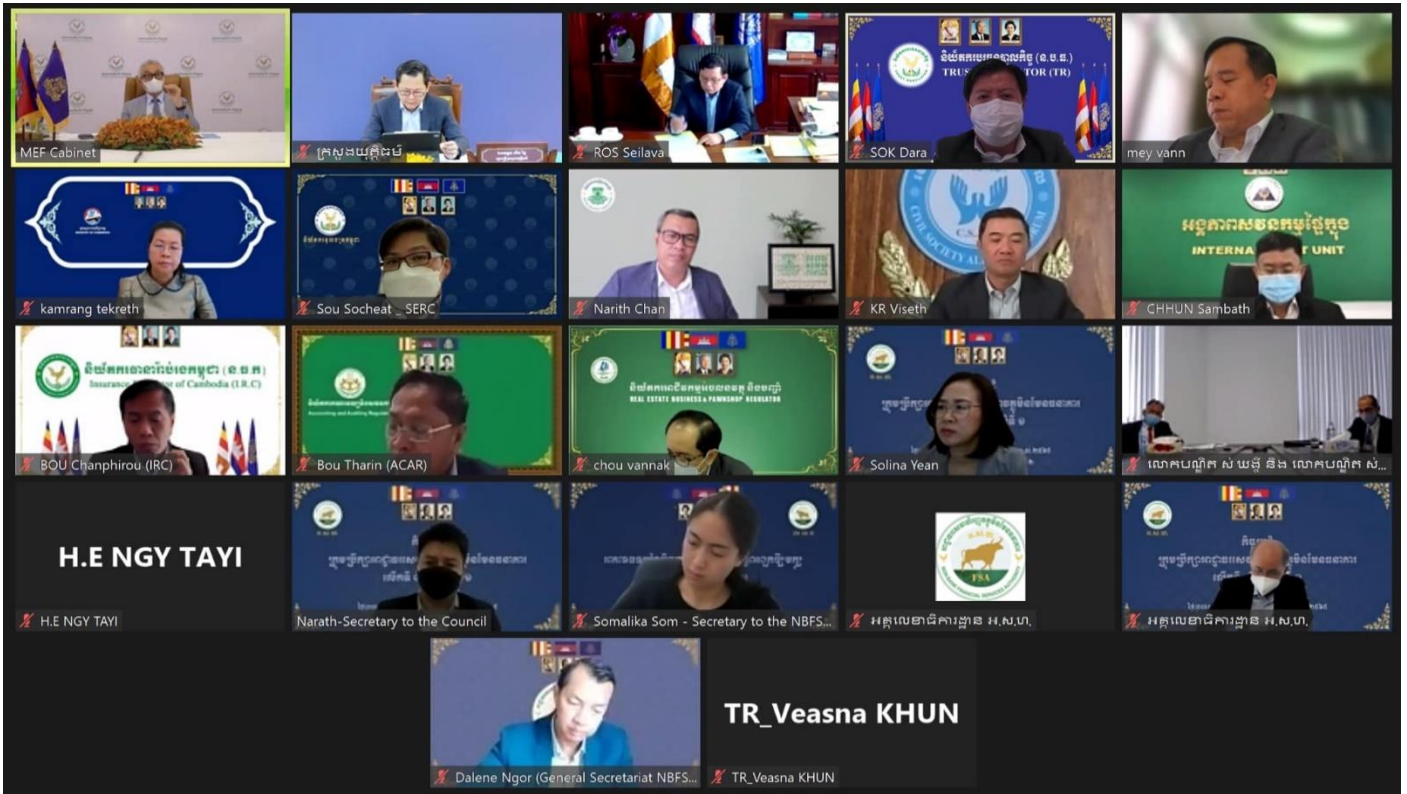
MEF Cabinet

ក្រសួងយុត្តិធម៌

ROS Seilava

TRUST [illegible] TOR (TR)

SOK Dara

mey vann

kamrang tekreth

Sou Socheat _ SERC

Narith Chan

KR Viseth

INTERNAL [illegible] UNIT

CHHUN Sambath

Insurance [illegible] of Cambodia (I.R.C)

BOU Chanphirou (IRC)

Bou Tharin (ACAR)

REAL ESTATE BUSINESS & PAWNSHOP REGULATOR

chou vannak

Solina Yean

លោកបណ្ឌិត ស៊ុ ឃុន និង លោកបណ្ឌិត ស...

H.E NGY TAYI

H.E NGY TAYI

Narath-Secretary to the Council

Somalika Som - Secretary to the NBFS...

FSA

អគ្គលេខាធិការដ្ឋាន អ.ស.ហ.

អគ្គលេខាធិការដ្ឋាន អ.ស.ហ.

TR_Veasna KHUN

Dalene Ngor (General Secretariat NBFS...

TR_Veasna KHUN